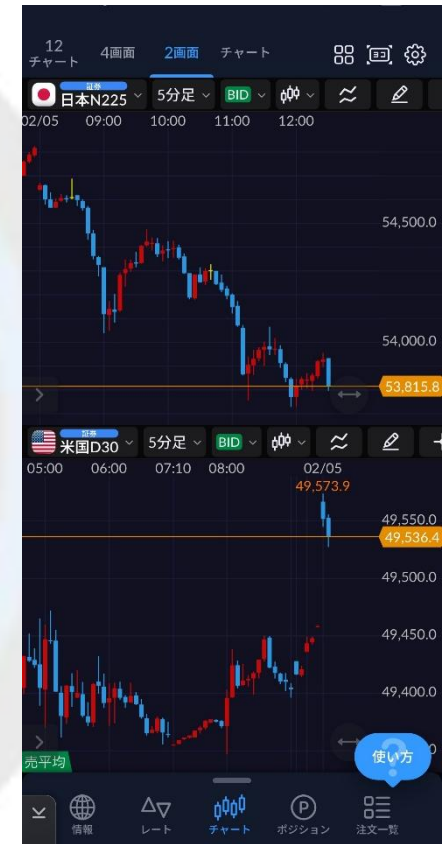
12
チャート
4画面
2画面
チャート

証券
日本N225
5分足
BID
02/05
09:00
10:00
11:00
12:00
54,500.0
54,000.0
53,815.8

証券
米国D30
5分足
BID
05:00
06:00
07:10
08:00
02/05
49,573.9
49,550.0
49,536.4
49,500.0
49,450.0
49,400.0
売平均
使い方

情報
レート
チャート
ポジション
注文一覧